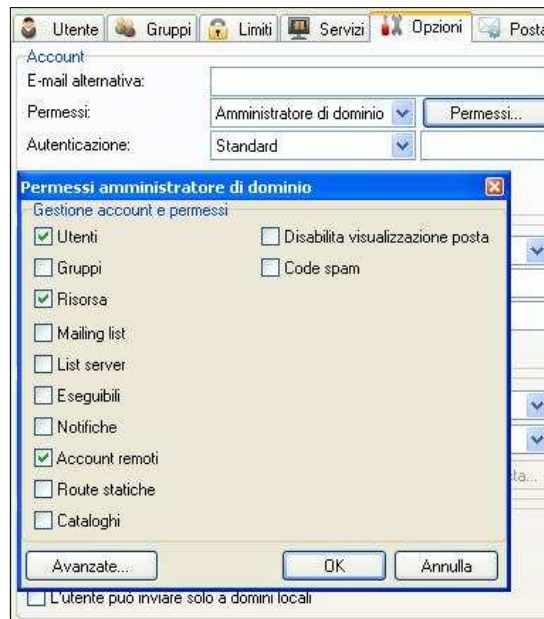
Utente | Gruppi | Limiti | Servizi | Opzioni | Posta

Account
E-mail alternativa:
Permessi: Amministratore di dominio | Permessi...
Autenticazione: Standard

Permessi amministratore di dominio
Gestione account e permessi
Utenti
Gruppi
Risorsa
Mailing list
List server
Eseguibili
Notifiche
Account remoti
Route statiche
Cataloghi
Disabilita visualizzazione posta
Code spam

Avanzate... | OK | Annulla

L'utente può inviare solo a domini locali